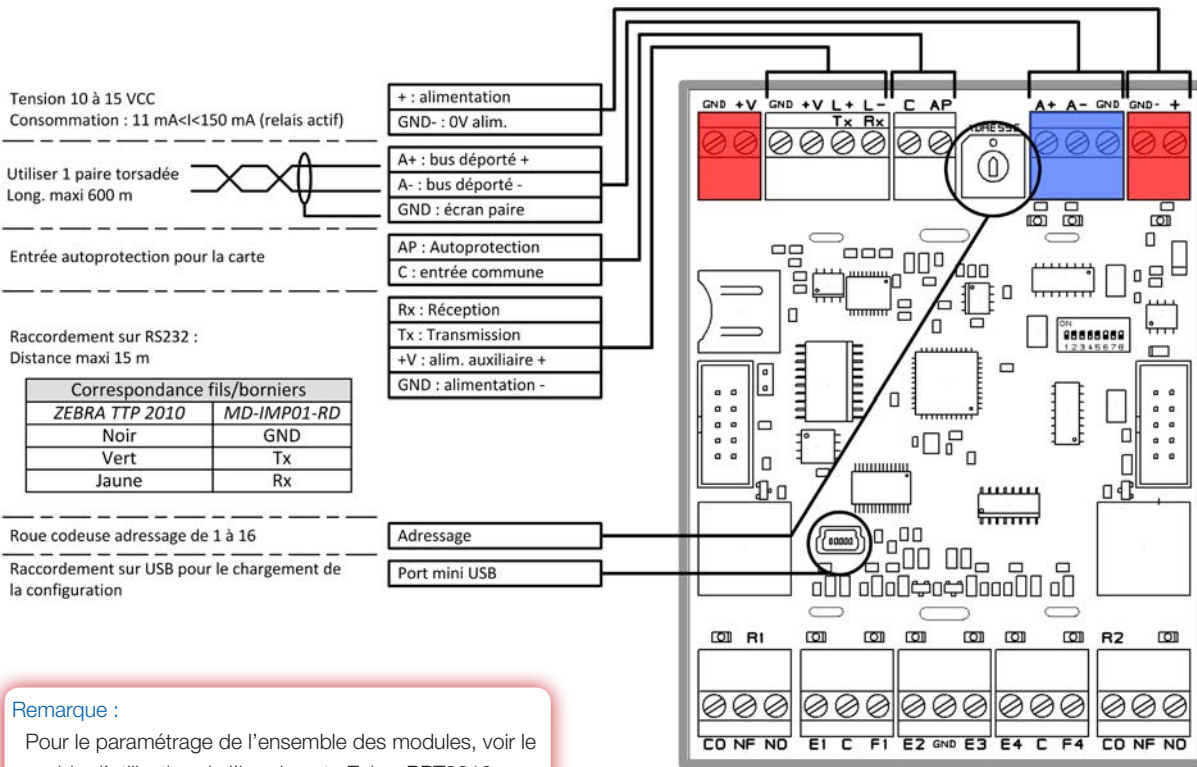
Tension 10 à 15 VCC
Consommation : 11 mA<I<150 mA (relais actif)

Utiliser 1 paire torsadée
Long. maxi 600 m

Entrée autoprotection pour la carte

Raccordement sur RS232 :
Distance maxi 15 m

| Correspondance fils/borniers | |
|---|---|
| ZEBRA TTP 2010 | MD-IMP01-RD |
| Noir | GND |
| Vert | Tx |
| Jaune | Rx |

Roue codeuse adressage de 1 à 16

Raccordement sur USB pour le chargement de la configuration

+ : alimentation
GND- : 0V alim.
A+ : bus déporté +
A- : bus déporté -
GND : écran paire
AP : Autoprotection
C : entrée commune
Rx : Réception
Tx : Transmission
+V : alim. auxiliaire +
GND : alimentation -
Adressage
Port mini USB

GND +V GND +V L+ L- Tx Rx C AP ADRESSE A+ A- GND GND- +

ON 12345678

R1 R2
CO NF NO E1 C F1 E2 GND E3 E4 C F4 CO NF NO

Remarque :
Pour le paramétrage de l'ensemble des modules, voir le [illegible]